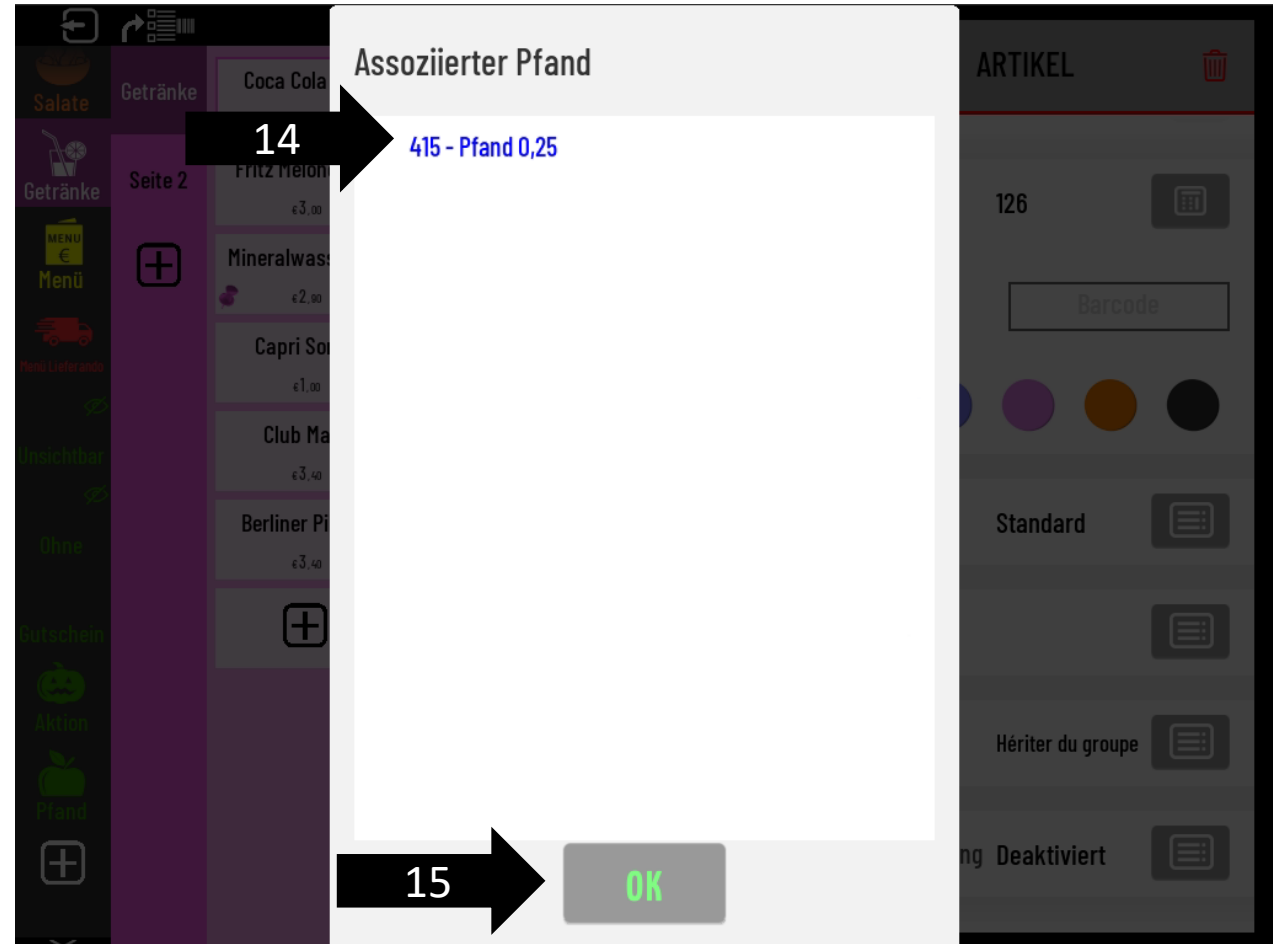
Salate
Getränke
MENU €
Menü
Menü Lieferando
Unsichtbar
Ohne
Gutschein
Aktion
Pfand

Getränke
Seite 2

Coca Cola
Fritz Melon
€3,00
Mineralwass
€2,80
Capri Son
€1,00
Club Ma
€3,40
Berliner Pi
€3,40

Assoziierter Pfand
14
415 - Pfand 0,25
15
OK

ARTIKEL
126
Barcode
Standard
Hériter du groupe
ng Deaktiviert